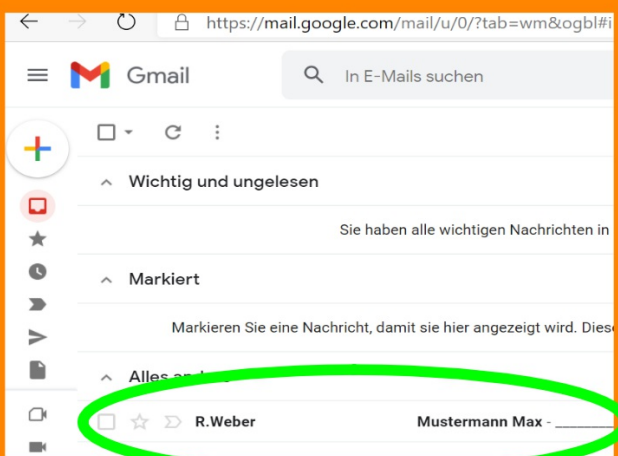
https://mail.google.com/mail/u/0/?tab=wm&ogbl#i

Gmail

In E-Mails suchen

Wichtig und ungelesen

Sie haben alle wichtigen Nachrichten in

Markiert

Markieren Sie eine Nachricht, damit sie hier angezeigt wird. Diese

Alles an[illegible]

R.Weber

Mustermann Max - ________